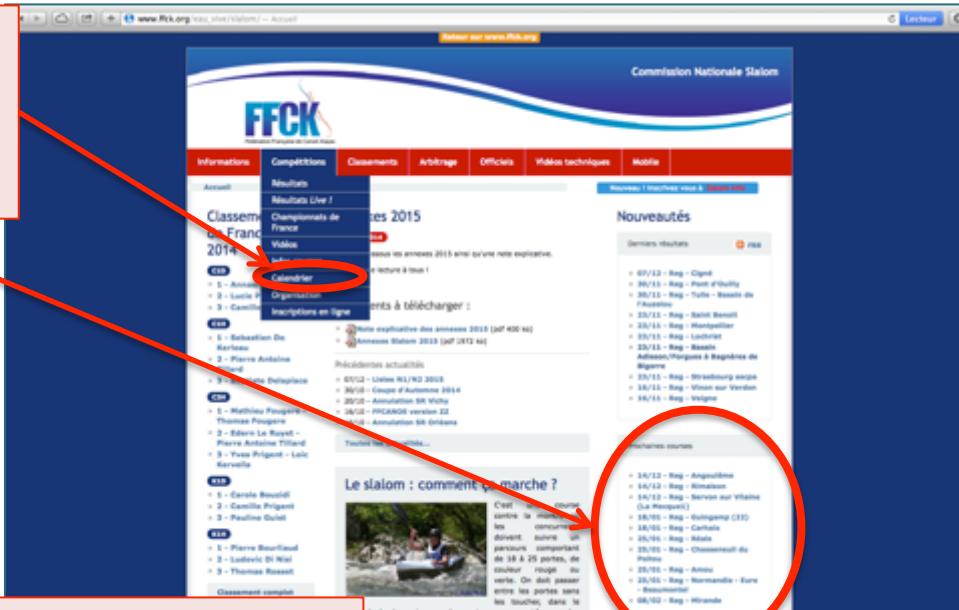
www.ffck.org/eau_vive/slalom/ -- Accueil

Lecteur

Retour sur www.ffck.org

Commission Nationale Slalom

FFCK

Fédération Française de Canoë Kayak

Informations | Compétitions | Classements | Arbitrage | Officiels | Vidéos techniques | Mobile

Résultats
Résultats Live !
Championnats de France
Vidéos
Infos
Calendrier
Organisation
Inscriptions en ligne

Accueil

Nouveau ! Inscrivez vous à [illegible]

Classeme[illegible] es 2015
de Franc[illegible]
2014

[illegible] ssous les annexes 2015 ainsi qu'une note explicative.
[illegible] e lecture à tous !

C1D
• 1 - Annel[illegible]
• 2 - Lucie P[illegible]
• 3 - Camill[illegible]

C1H
• 1 - Sebastien De Kerleau
• 2 - Pierre Antoine Tillard
• 3 - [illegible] Delaplace

C2H
• 1 - Mathieu Fougere - Thomas Fougere
• 2 - Edern Le Ruyet - Pierre Antoine Tillard
• 3 - Yves Prigent - Loic Kervella

K1D
• 1 - Carole Bouzidi
• 2 - Camille Prigent
• 3 - Pauline Guiet

K1H
• 1 - Pierre Bourliaud
• 2 - Ludovic Di Wiel
• 3 - Thomas Rossat

Classement complet

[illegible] ents à télécharger :
Note explicative des annexes 2015 (pdf 400 ko)
Annexes Slalom 2015 (pdf 1972 ko)

Précédentes actualités
• 07/12 - Listes N1/N2 2015
• 30/10 - Coupe d'Automne 2014
• 20/10 - Annulation SR Vichy
• 16/10 - FFCANOE version 22
• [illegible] - Annulation SR Orléans

Toutes les actualités...

Le slalom : comment ça marche ?

C'est une course contre la montre, les concurrents doivent suivre un parcours comportant de 18 à 25 portes, de couleur rouge ou verte. On doit passer entre les portes sans les toucher, dans le

Nouveautés

Derniers résultats RSS

• 07/12 - Reg - Cigné
• 30/11 - Reg - Pont d'Ouilly
• 30/11 - Reg - Tulle - Bassin de l'Auzelou
• 23/11 - Reg - Saint Benoit
• 23/11 - Reg - Montpellier
• 23/11 - Reg - Lochrist
• 23/11 - Reg - Bassin Adisson/Forgues à Bagnères de Bigorre
• 23/11 - Reg - Strasbourg eacpe
• 16/11 - Reg - Vinon sur Verdon
• 16/11 - Reg - Vaigne

Prochaines courses

• 14/12 - Reg - Angoulême
• 14/12 - Reg - Rimaison
• 14/12 - Reg - Servon sur Vilaine (Le Mesquoi)
• 18/01 - Reg - Guingamp (22)
• 18/01 - Reg - Carhaix
• 25/01 - Reg - Réals
• 25/01 - Reg - Chasseneuil du Poitou
• 25/01 - Reg - Anou
• 25/01 - Reg - Normandie - Eure - Beaumontel
• 08/02 - Reg - Mirande